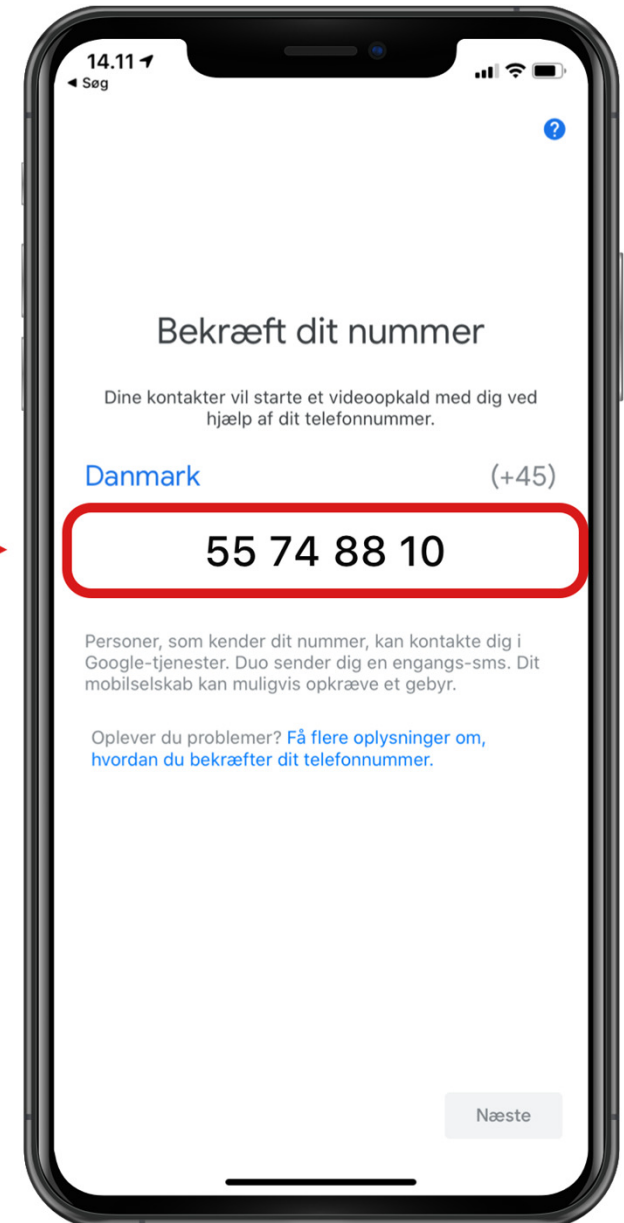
14.11
◂ Søg

?

Bekræft dit nummer

Dine kontakter vil starte et videoopkald med dig ved hjælp af dit telefonnummer.

Danmark (+45)

55 74 88 10

Personer, som kender dit nummer, kan kontakte dig i Google-tjenester. Duo sender dig en engangs-sms. Dit mobilselskab kan muligvis opkræve et gebyr.

Oplever du problemer? Få flere oplysninger om, hvordan du bekræfter dit telefonnummer.

Næste